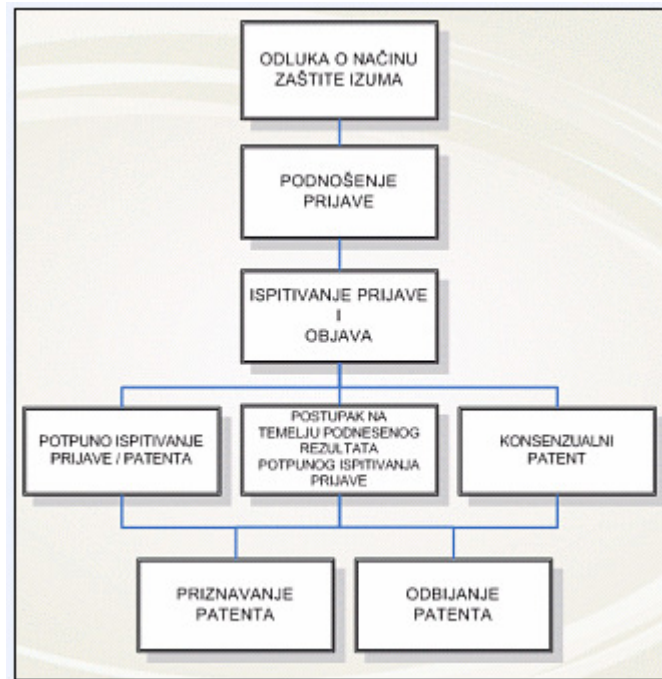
ODLUKA O NAČINU ZAŠTITE IZUMA

PODNOŠENJE PRIJAVE

ISPITIVANJE PRIJAVE I OBJAVA

POTPUNO ISPITIVANJE PRIJAVE / PATENTA

POSTUPAK NA TEMELJU PODNESENOG REZULTATA POTPUNOG ISPITIVANJA PRIJAVE

KONSENZUALNI PATENT

PRIZNAVANJE PATENTA

ODBIJANJE PATENTA